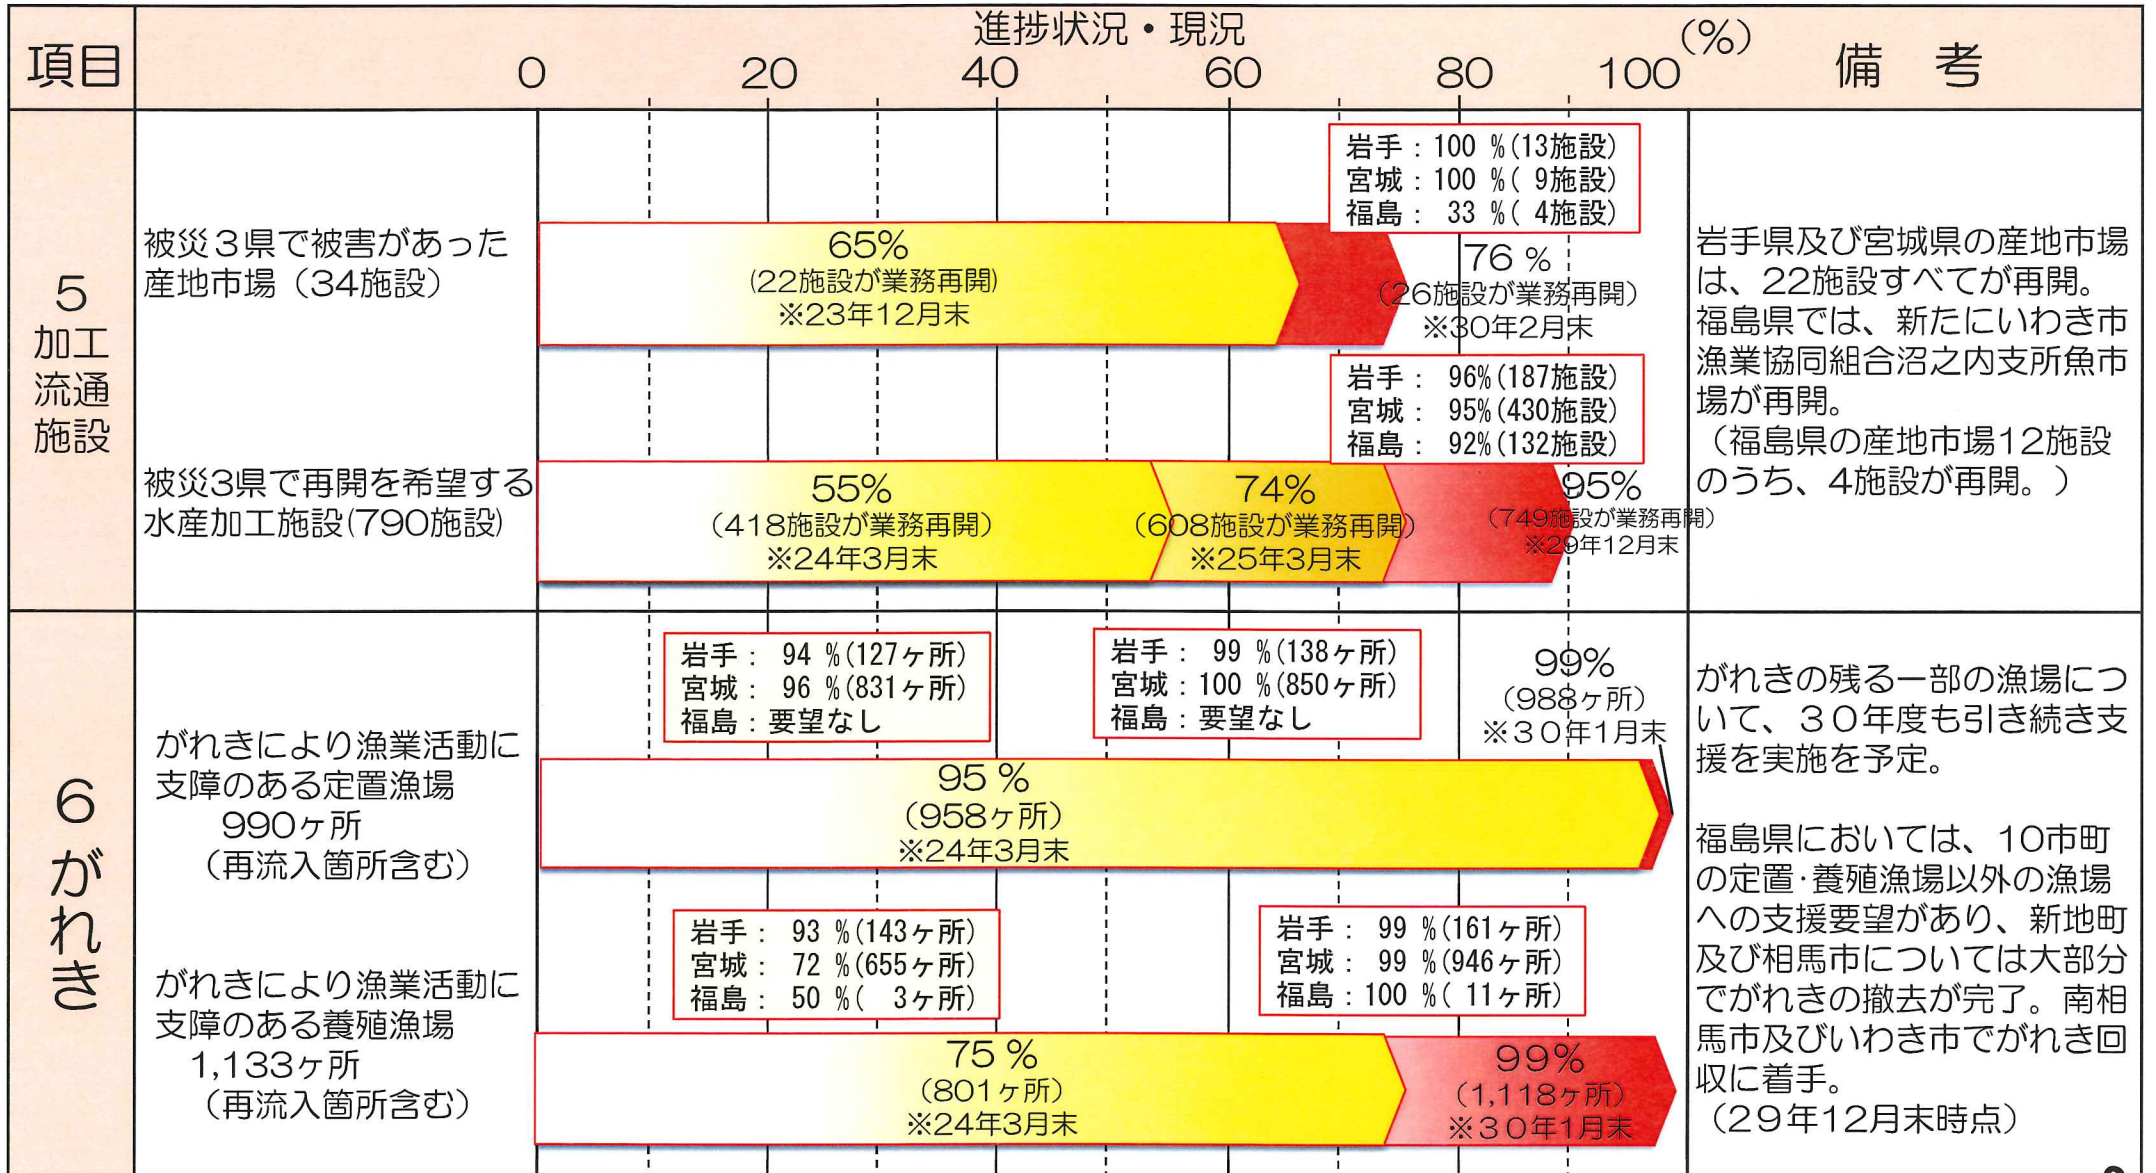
| 項目 | 進捗状況・現況 0 20 40 60 80 100 (%) | 備　考 |
|---|---|---|
| 5 加工流通施設 | 被災3県で被害があった産地市場（34施設） 65% (22施設が業務再開) ※23年12月末 76 % (26施設が業務再開) ※30年2月末 岩手：100 %(13施設) 宮城：100 %( 9施設) 福島： 33 %( 4施設) | 岩手県及び宮城県の産地市場は、22施設すべてが再開。福島県では、新たにいわき市漁業協同組合沼之内支所魚市場が再開。（福島県の産地市場12施設のうち、4施設が再開。） |
| | 被災3県で再開を希望する水産加工施設(790施設) 55% (418施設が業務再開) ※24年3月末 74% (608施設が業務再開) ※25年3月末 95% (749施設が業務再開) ※29年12月末 岩手： 96%(187施設) 宮城： 95%(430施設) 福島： 92%(132施設) | |
| 6 がれき | がれきにより漁業活動に支障のある定置漁場 990ヶ所（再流入箇所含む） 95 % (958ヶ所) ※24年3月末 99% (988ヶ所) ※30年1月末 岩手： 94 %(127ヶ所) 宮城： 96 %(831ヶ所) 福島：要望なし 岩手： 99 %(138ヶ所) 宮城：100 %(850ヶ所) 福島：要望なし | がれきの残る一部の漁場について、30年度も引き続き支援を実施を予定。 |
| | がれきにより漁業活動に支障のある養殖漁場 1,133ヶ所（再流入箇所含む） 75 % (801ヶ所) ※24年3月末 99% (1,118ヶ所) ※30年1月末 岩手： 93 %(143ヶ所) 宮城： 72 %(655ヶ所) 福島： 50 %( 3ヶ所) 岩手： 99 %(161ヶ所) 宮城： 99 %(946ヶ所) 福島：100 %( 11ヶ所) | 福島県においては、10市町の定置·養殖漁場以外の漁場への支援要望があり、新地町及び相馬市については大部分でがれきの撤去が完了。南相馬市及びいわき市でがれき回収に着手。（29年12月末時点） |